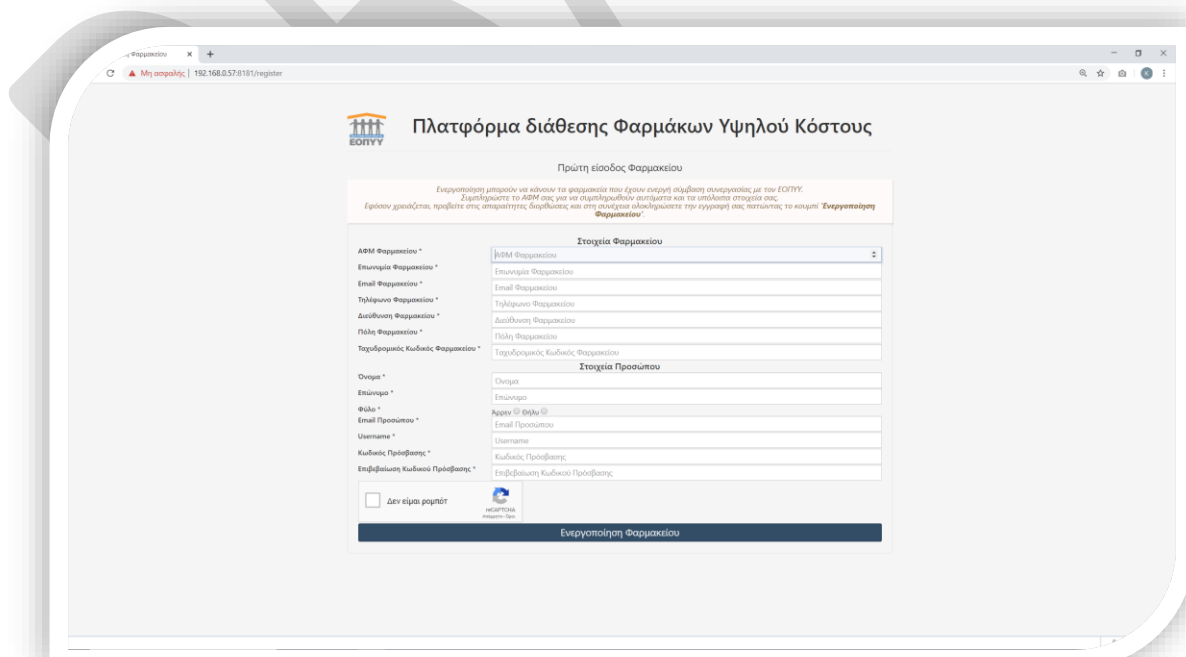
Φαρμακείου ×

Μη ασφαλής | 192.168.0.57:8181/register

ΕΟΠΥΥ

Πλατφόρμα διάθεσης Φαρμάκων Υψηλού Κόστους

Πρώτη είσοδος Φαρμακείου

Ενεργοποίηση μπορούν να κάνουν τα φαρμακεία που έχουν ενεργή σύμβαση συνεργασίας με τον ΕΟΠΥΥ. Συμπληρώστε το ΑΦΜ σας για να συμπληρωθούν αυτόματα και τα υπόλοιπα στοιχεία σας. Εφόσον χρειάζεται, προβείτε στις απαραίτητες διορθώσεις και στη συνέχεια ολοκληρώστε την εγγραφή σας πατώντας το κουμπί 'Ενεργοποίηση Φαρμακείου'.

Στοιχεία Φαρμακείου

ΑΦΜ Φαρμακείου * | ΑΦΜ Φαρμακείου

Επωνυμία Φαρμακείου * | Επωνυμία Φαρμακείου

Email Φαρμακείου * | Email Φαρμακείου

Τηλέφωνο Φαρμακείου * | Τηλέφωνο Φαρμακείου

Διεύθυνση Φαρμακείου * | Διεύθυνση Φαρμακείου

Πόλη Φαρμακείου * | Πόλη Φαρμακείου

Ταχυδρομικός Κωδικός Φαρμακείου * | Ταχυδρομικός Κωδικός Φαρμακείου

Στοιχεία Προσώπου

Όνομα * | Όνομα

Επώνυμο * | Επώνυμο

Φύλο * | Άρρεν Θήλυ

Email Προσώπου * | Email Προσώπου

Username * | Username

Κωδικός Πρόσβασης * | Κωδικός Πρόσβασης

Επιβεβαίωση Κωδικού Πρόσβασης * | Επιβεβαίωση Κωδικού Πρόσβασης

Δεν είμαι ρομπότ

reCAPTCHA
Απόρρητο - Όροι

Ενεργοποίηση Φαρμακείου